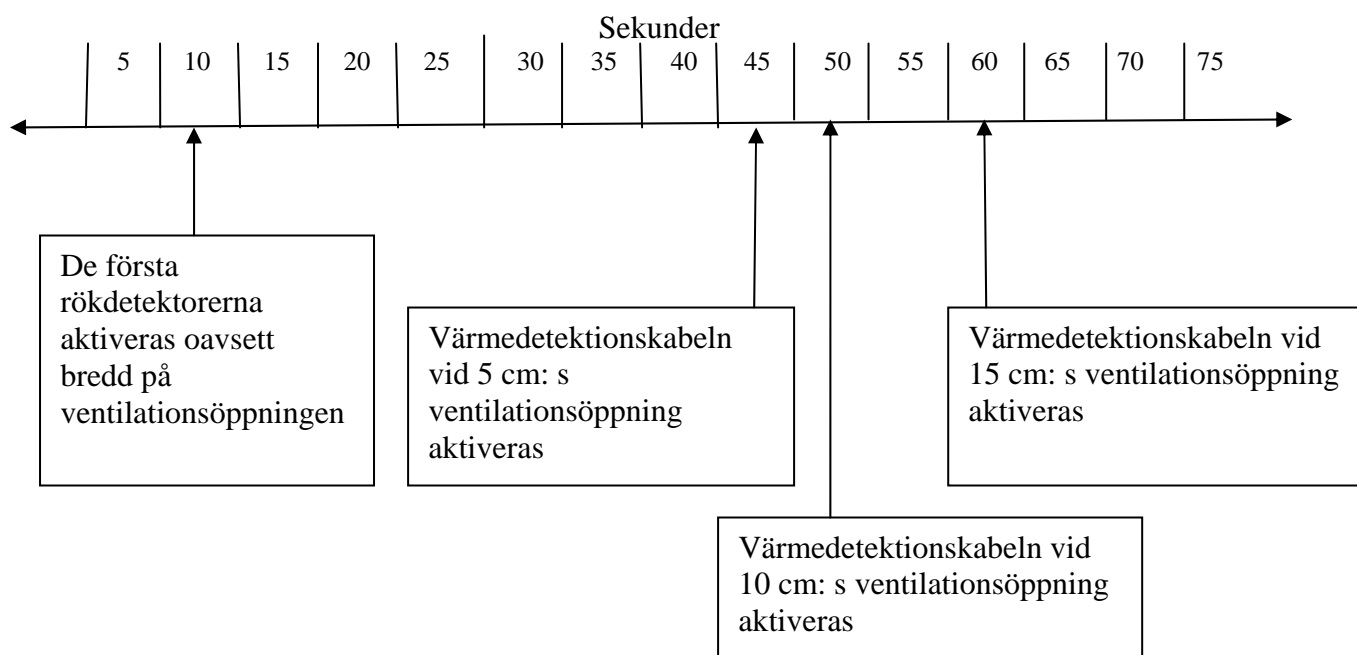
Sekunder

5 10 15 20 25 30 35 40 45 50 55 60 65 70 75

De första rökdetektorerna aktiveras oavsett bredd på ventilationsöppningen

Värmedetektionskabeln vid 5 cm: s ventilationsöppning aktiveras

Värmedetektionskabeln vid 15 cm: s ventilationsöppning aktiveras

Värmedetektionskabeln vid 10 cm: s ventilationsöppning aktiveras